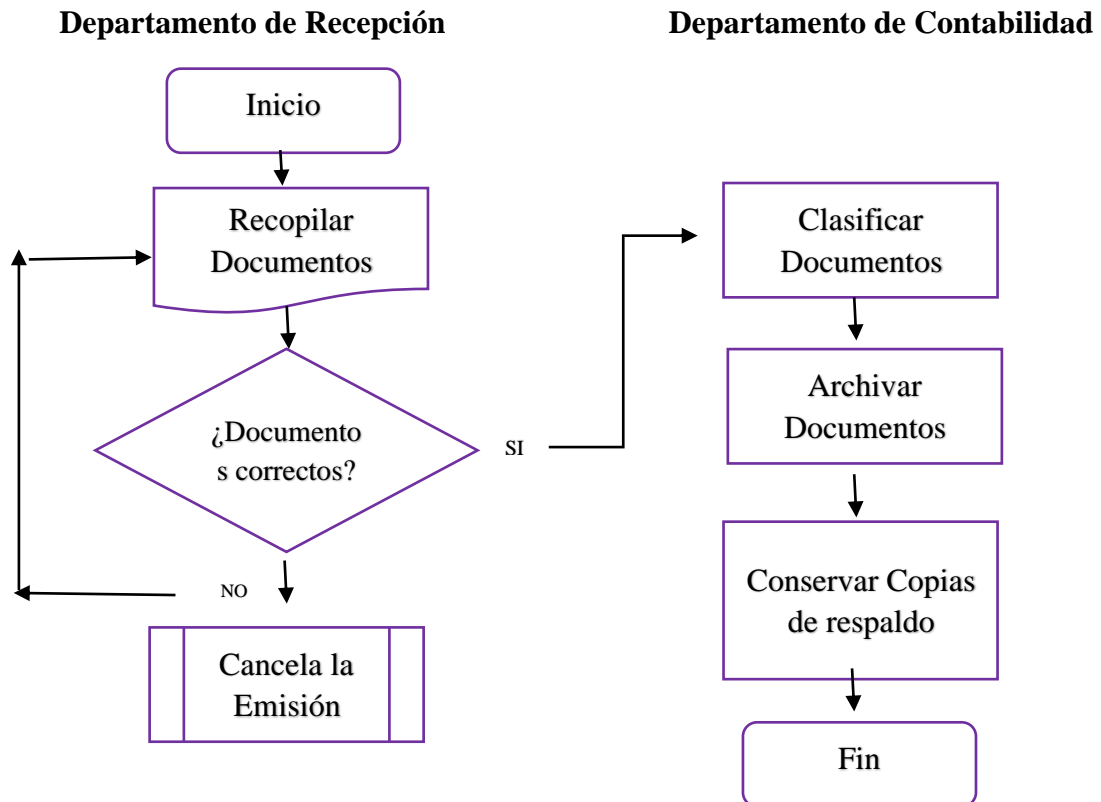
Departamento de Recepción

Departamento de Contabilidad

Inicio

Recopilar Documentos

¿Documento s correctos?

SI

NO

Cancela la Emisión

Clasificar Documentos

Archivar Documentos

Conservar Copias de respaldo

Fin